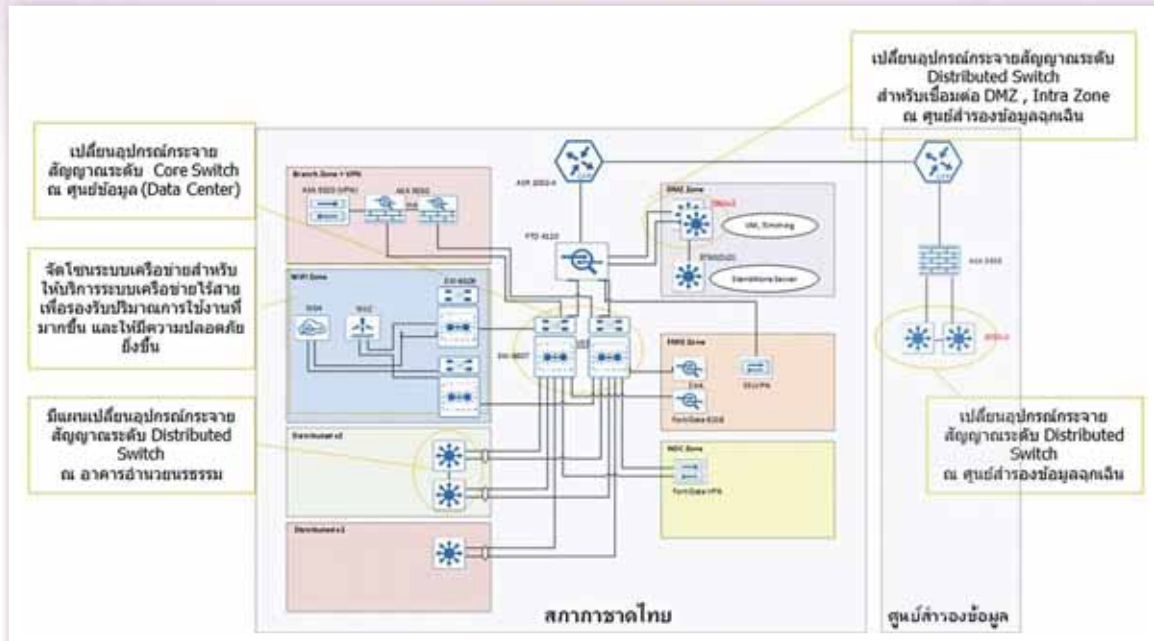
เปลี่ยนอุปกรณ์กระจายสัญญาณระดับ Distributed Switch สำหรับเชื่อมต่อ DMZ , Intra Zone ณ ศูนย์สำรองข้อมูลฉุกเฉิน

เปลี่ยนอุปกรณ์กระจายสัญญาณระดับ Core Switch ณ ศูนย์ข้อมูล (Data Center)

จัดโซนระบบเครือข่ายสำหรับให้บริการระบบเครือข่ายไร้สาย เพื่อรองรับปริมาณการใช้งานที่มากขึ้น และให้มีความปลอดภัยยิ่งขึ้น

มีแผนเปลี่ยนอุปกรณ์กระจายสัญญาณระดับ Distributed Switch ณ อาคารอำนวยการธรรม

เปลี่ยนอุปกรณ์กระจายสัญญาณระดับ Distributed Switch ณ ศูนย์สำรองข้อมูลฉุกเฉิน

Branch Zone + VPN

ASR 1002-X

DMZ Zone

FTD 4120

WiFi Zone

FMS Zone

NOC Zone

Distributed x2

Distributed x1

สภากาชาดไทย

ศูนย์สำรองข้อมูล